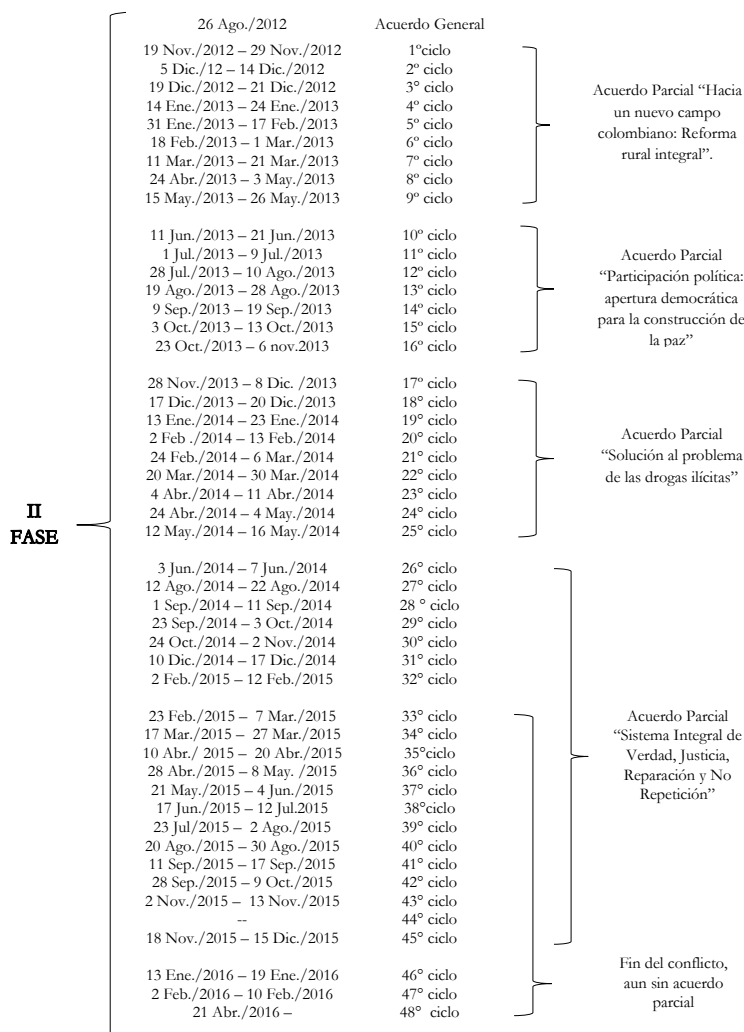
II FASE

| | |
|---|---|
| 26 Ago./2012 | Acuerdo General |
| 19 Nov./2012 – 29 Nov./2012 | 1ºciclo |
| 5 Dic./12 – 14 Dic./2012 | 2º ciclo |
| 19 Dic./2012 – 21 Dic./2012 | 3º ciclo |
| 14 Ene./2013 – 24 Ene./2013 | 4º ciclo |
| 31 Ene./2013 – 17 Feb./2013 | 5º ciclo |
| 18 Feb./2013 – 1 Mar./2013 | 6º ciclo |
| 11 Mar./2013 – 21 Mar./2013 | 7º ciclo |
| 24 Abr./2013 – 3 May./2013 | 8º ciclo |
| 15 May./2013 – 26 May./2013 | 9º ciclo |
| 11 Jun./2013 – 21 Jun./2013 | 10º ciclo |
| 1 Jul./2013 – 9 Jul./2013 | 11º ciclo |
| 28 Jul./2013 – 10 Ago./2013 | 12º ciclo |
| 19 Ago./2013 – 28 Ago./2013 | 13º ciclo |
| 9 Sep./2013 – 19 Sep./2013 | 14º ciclo |
| 3 Oct./2013 – 13 Oct./2013 | 15º ciclo |
| 23 Oct./2013 – 6 nov.2013 | 16º ciclo |
| 28 Nov./2013 – 8 Dic. /2013 | 17º ciclo |
| 17 Dic./2013 – 20 Dic./2013 | 18° ciclo |
| 13 Ene./2014 – 23 Ene./2014 | 19° ciclo |
| 2 Feb ./2014 – 13 Feb./2014 | 20° ciclo |
| 24 Feb./2014 – 6 Mar./2014 | 21° ciclo |
| 20 Mar./2014 – 30 Mar./2014 | 22° ciclo |
| 4 Abr./2014 – 11 Abr./2014 | 23° ciclo |
| 24 Abr./2014 – 4 May./2014 | 24° ciclo |
| 12 May./2014 – 16 May./2014 | 25° ciclo |
| 3 Jun./2014 – 7 Jun./2014 | 26° ciclo |
| 12 Ago./2014 – 22 Ago./2014 | 27° ciclo |
| 1 Sep./2014 – 11 Sep./2014 | 28 ° ciclo |
| 23 Sep./2014 – 3 Oct./2014 | 29° ciclo |
| 24 Oct./2014 – 2 Nov./2014 | 30° ciclo |
| 10 Dic./2014 – 17 Dic./2014 | 31° ciclo |
| 2 Feb./2015 – 12 Feb./2015 | 32° ciclo |
| 23 Feb./2015 – 7 Mar./2015 | 33° ciclo |
| 17 Mar./2015 – 27 Mar./2015 | 34° ciclo |
| 10 Abr./ 2015 – 20 Abr./2015 | 35°ciclo |
| 28 Abr./2015 – 8 May. /2015 | 36° ciclo |
| 21 May./2015 – 4 Jun./2015 | 37° ciclo |
| 17 Jun./2015 – 12 Jul.2015 | 38°ciclo |
| 23 Jul/2015 – 2 Ago./2015 | 39° ciclo |
| 20 Ago./2015 – 30 Ago./2015 | 40° ciclo |
| 11 Sep./2015 – 17 Sep./2015 | 41° ciclo |
| 28 Sep./2015 – 9 Oct./2015 | 42° ciclo |
| 2 Nov./2015 – 13 Nov./2015 | 43° ciclo |
| -- | 44° ciclo |
| 18 Nov./2015 – 15 Dic./2015 | 45° ciclo |
| 13 Ene./2016 – 19 Ene./2016 | 46° ciclo |
| 2 Feb./2016 – 10 Feb./2016 | 47° ciclo |
| 21 Abr./2016 – | 48° ciclo |

Acuerdo Parcial "Hacia un nuevo campo colombiano: Reforma rural integral".

Acuerdo Parcial "Participación política: apertura democrática para la construcción de la paz"

Acuerdo Parcial "Solución al problema de las drogas ilícitas"

Acuerdo Parcial "Sistema Integral de Verdad, Justicia, Reparación y No Repetición"

Fin del conflicto, aun sin acuerdo parcial